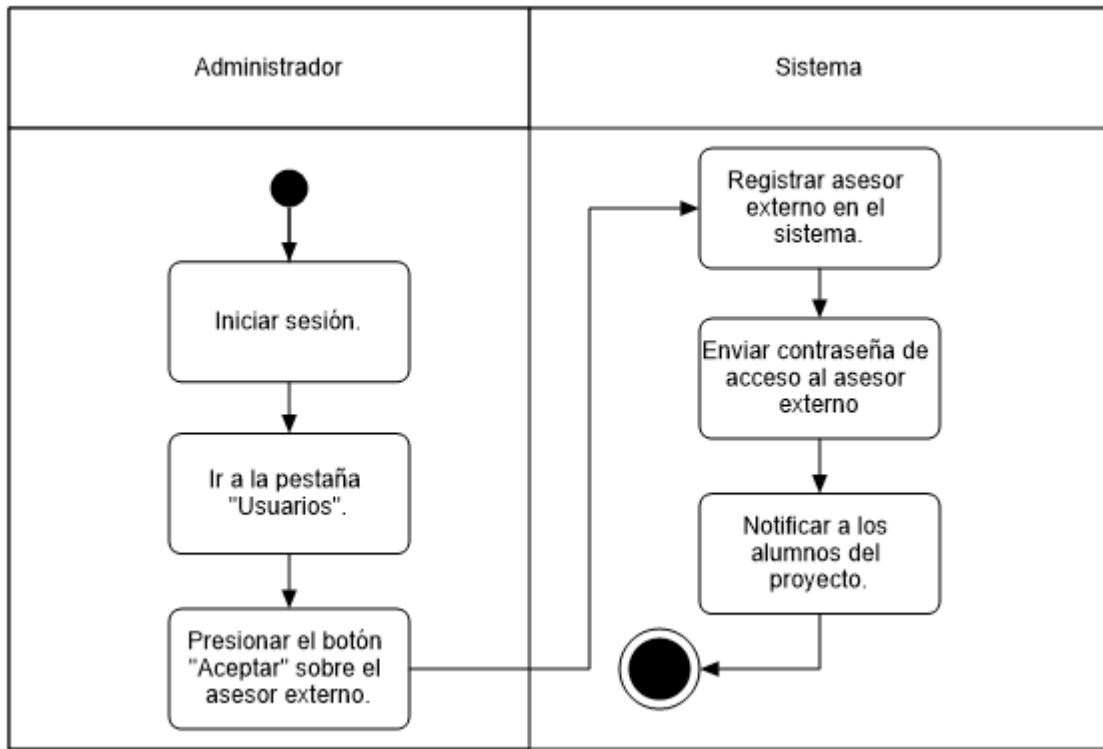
Administrador

Sistema

Iniciar sesión.

Ir a la pestaña "Usuarios".

Presionar el botón "Aceptar" sobre el asesor externo.

Registrar asesor externo en el sistema.

Enviar contraseña de acceso al asesor externo

Notificar a los alumnos del proyecto.